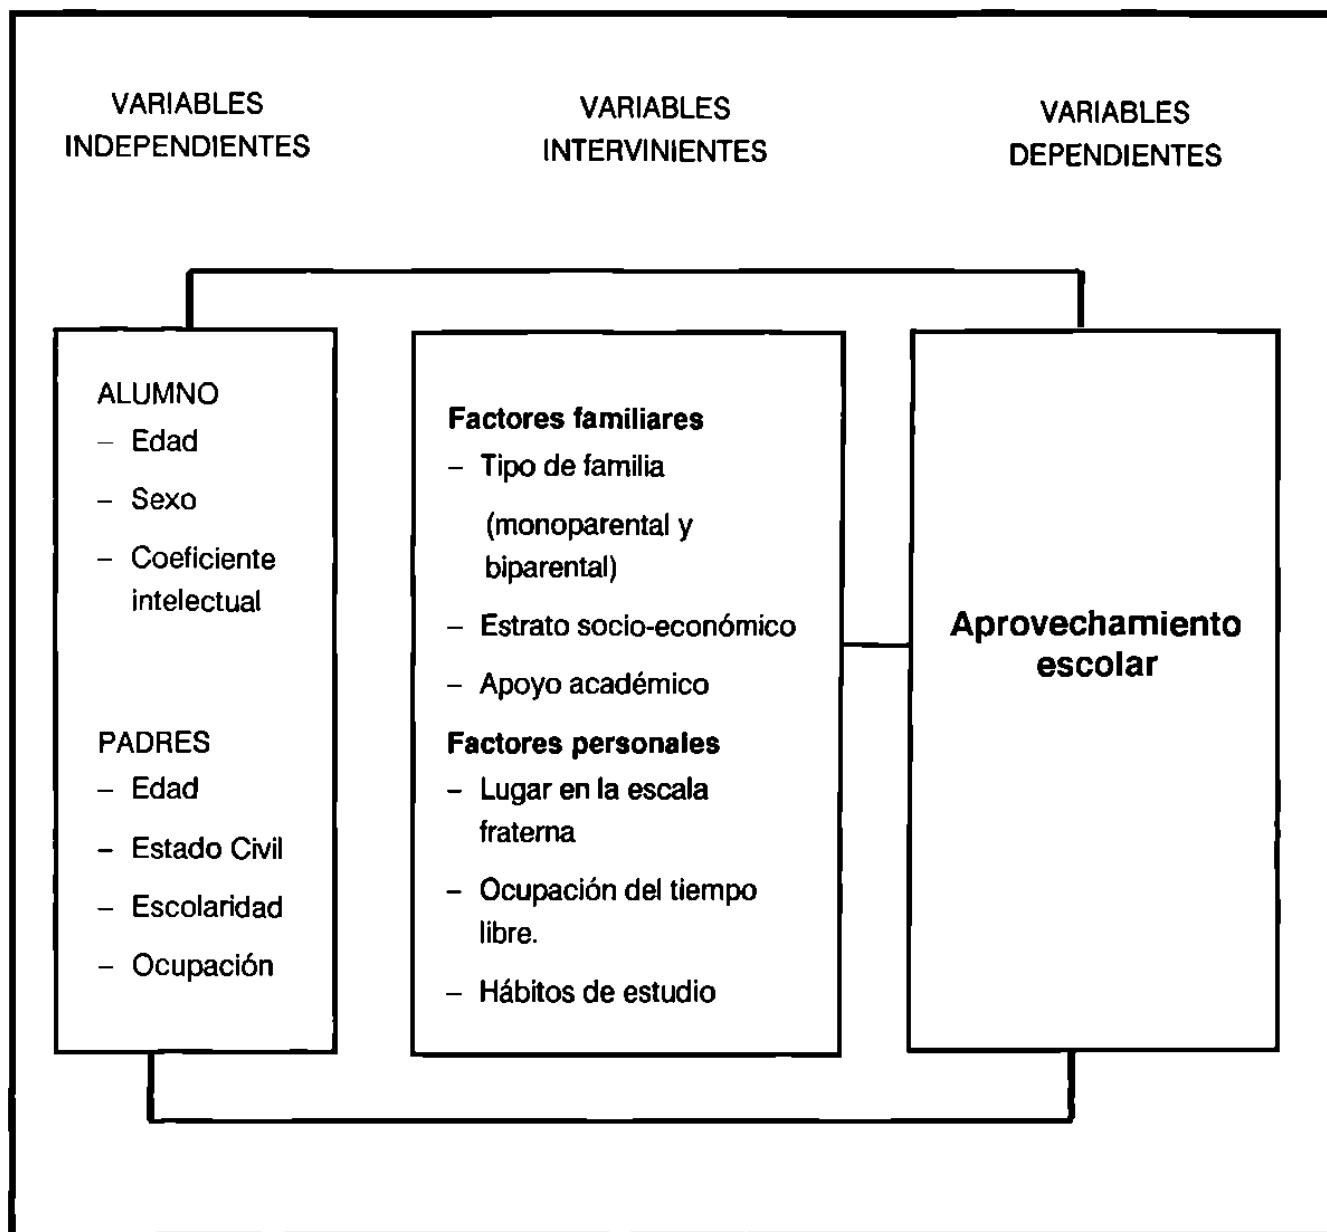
VARIABLES INDEPENDIENTES

VARIABLES INTERVINIENTES

VARIABLES DEPENDIENTES

ALUMNO
– Edad
– Sexo
– Coeficiente intelectual

PADRES
– Edad
– Estado Civil
– Escolaridad
– Ocupación

**Factores familiares**
– Tipo de familia
(monoparental y biparental)
– Estrato socio-económico
– Apoyo académico

**Factores personales**
– Lugar en la escala fraterna
– Ocupación del tiempo libre.
– Hábitos de estudio

**Aprovechamiento escolar**